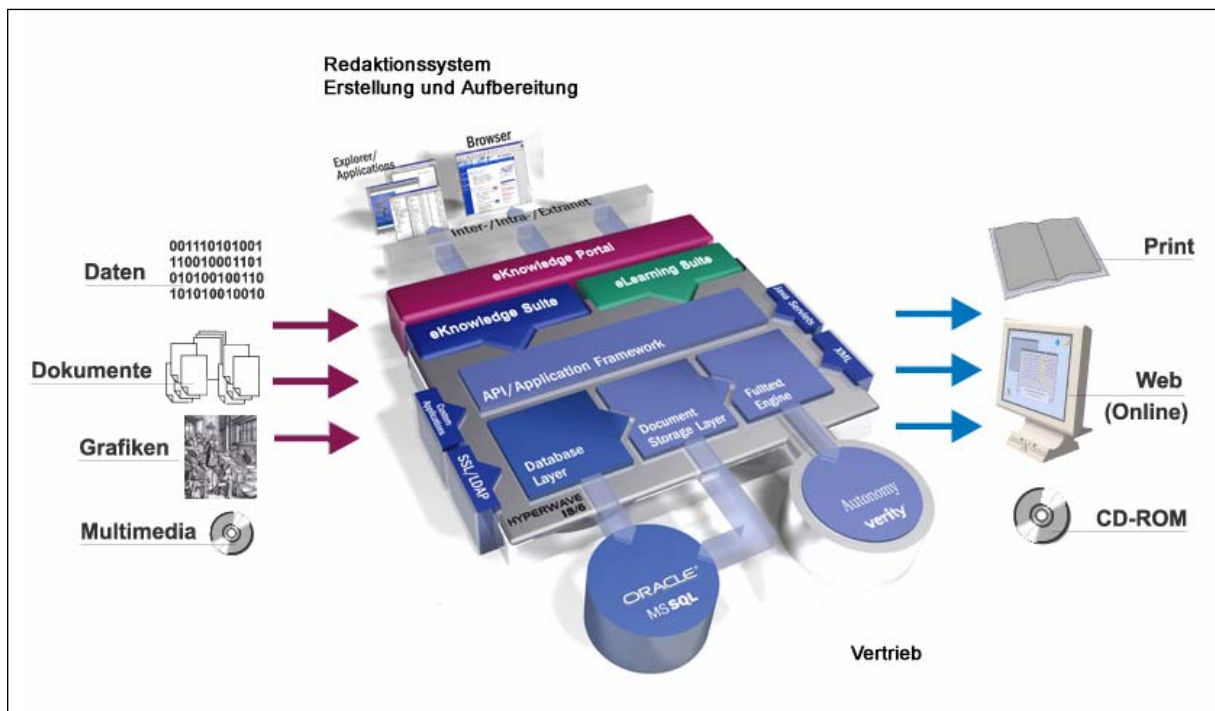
Redaktionssystem
Erstellung und Aufbereitung

Explorer/
Applications

Browser

Inter-/Intra-/Extranet

Daten

001110101001
110010001101
010100100110
101010010010

Dokumente

Grafiken

Multimedia

eKnowledge Portal

eLearning Suite

eKnowledge Suite

Java Servlets

XML

API/Application Framework

Custom Applications

SSL/LDAP

Database Layer

Document Storage Layer

Fulltext Engine

HYPERWAVE IS/6

ORACLE
MS SQL

Autonomy
verity

Print

Web
(Online)

CD-ROM

Vertrieb